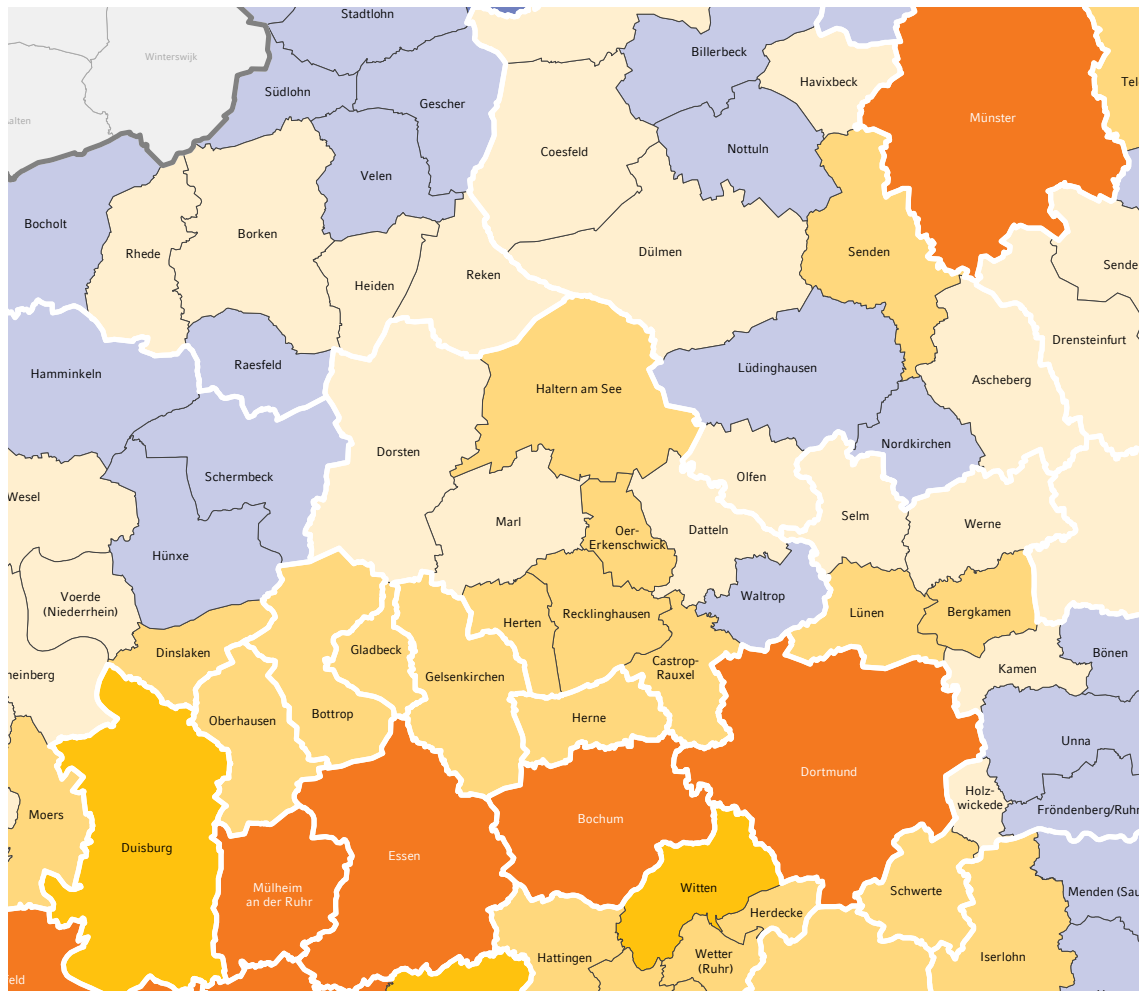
Stadtlohn
Winterswijk
Billerbeck
Havixbeck
Tel
alten
Südlohn
Gescher
Münster
Coesfeld
Nottuln
Velen
Bocholt
Rhede
Borken
Senden
Sende
Dülmen
Heiden
Reken
Drensteinfurt
Raesfeld
Hamminkeln
Haltern am See
Lüdinghausen
Ascheberg
Nordkirchen
Dorsten
Schermbeck
Olfen
Wesel
Marl
Selm
Werne
Oer-Erkenschwick
Datteln
Hünxe
Voerde (Niederrhein)
Waltrop
Lünen
Bergkamen
Gladbeck
Herten
Recklinghausen
Dinslaken
Bönen
Kamen
heinberg
Gelsenkirchen
Castrop-Rauxel
Oberhausen
Bottrop
Herne
Unna
Dortmund
Moers
Holz-wickede
Fröndenberg/Ruhr
Bochum
Duisburg
Essen
Mülheim an der Ruhr
Witten
Schwerte
Herdecke
Menden (Sau
Hattingen
Wetter (Ruhr)
Iserlohn
feld